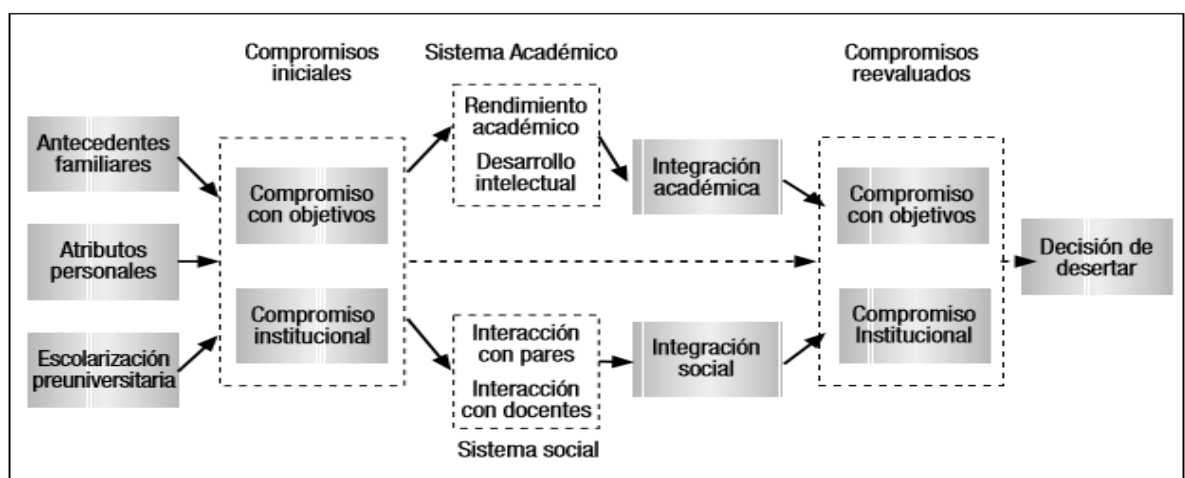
Antecedentes familiares

Atributos personales

Escolarización preuniversitaria

Compromisos iniciales

Compromiso con objetivos

Compromiso institucional

Sistema Académico

Rendimiento académico

Desarrollo intelectual

Integración académica

Interacción con pares

Interacción con docentes

Sistema social

Integración social

Compromisos reevaluados

Compromiso con objetivos

Compromiso Institucional

Decisión de desertar